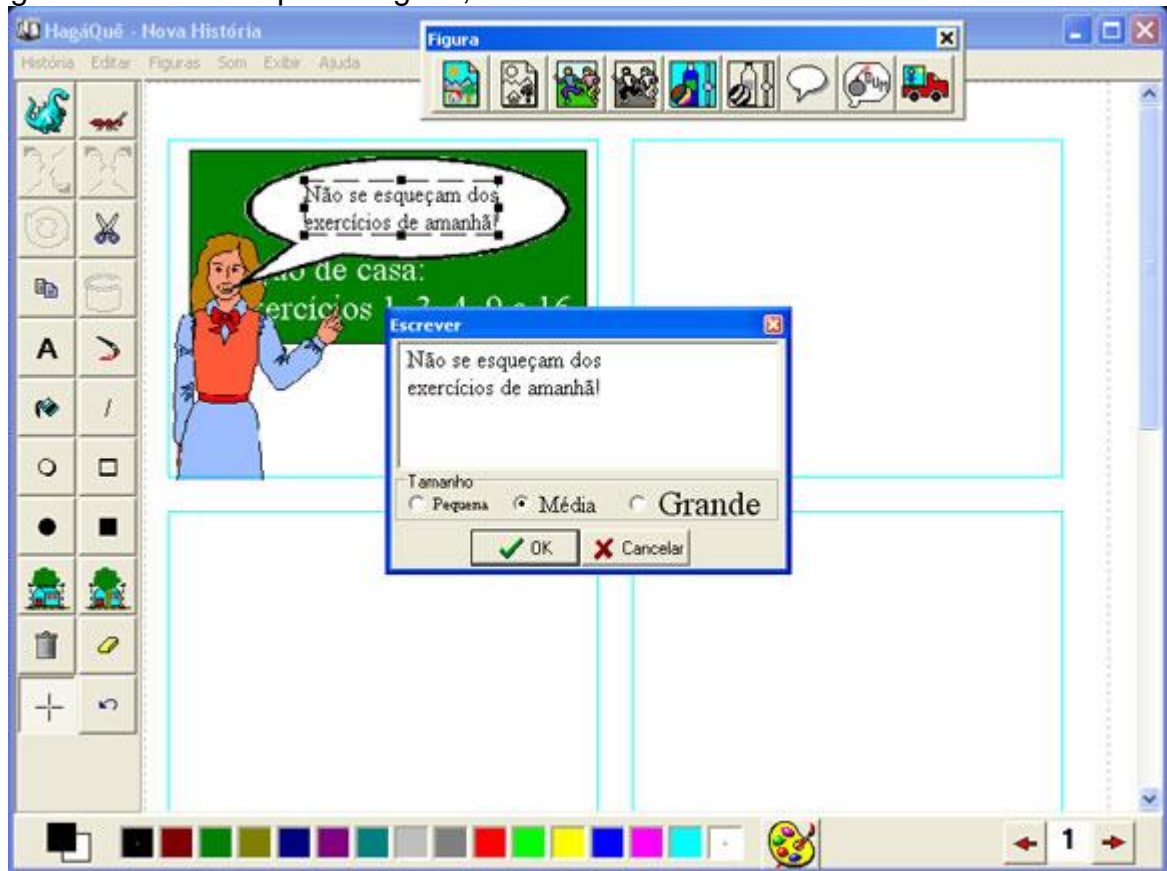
HagáQuê - Nova História

História Editar Figuras Som Exibir Ajuda

Figura

Não se esqueçam dos exercícios de amanhã!

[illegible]o de casa:
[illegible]ercícios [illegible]

Escrever

Não se esqueçam dos exercícios de amanhã!

Tamanho
Pequena Média Grande

OK Cancelar

1